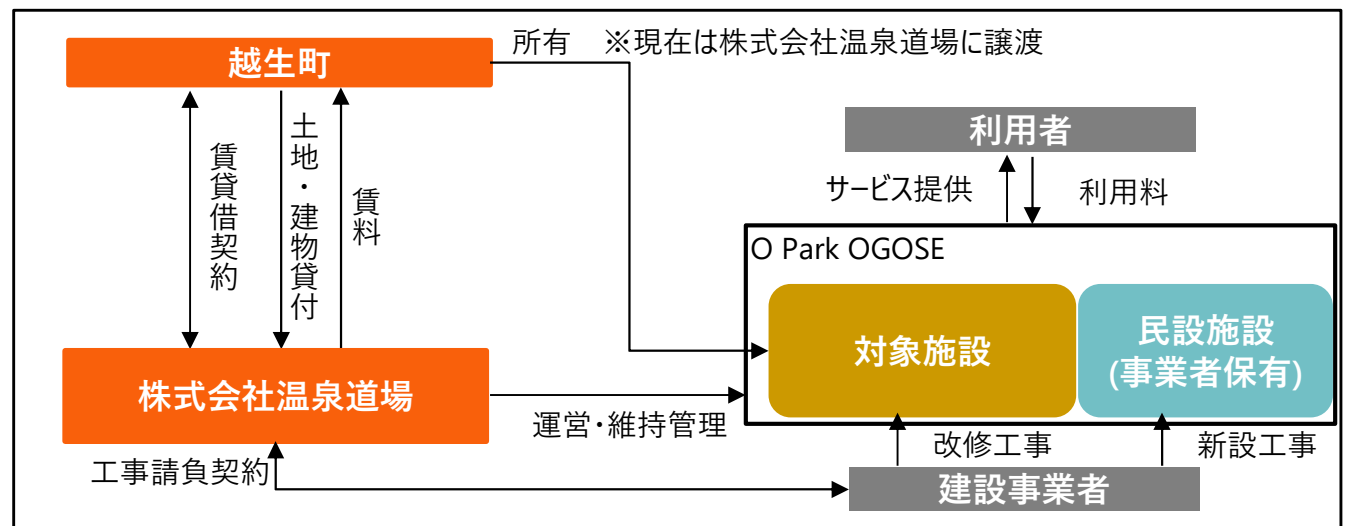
越生町

所有　※現在は株式会社温泉道場に譲渡

賃貸借契約

土地・建物貸付

賃料

利用者

サービス提供

利用料

O Park OGOSE

対象施設

民設施設
(事業者保有)

株式会社温泉道場

運営・維持管理

改修工事

新設工事

工事請負契約

建設事業者